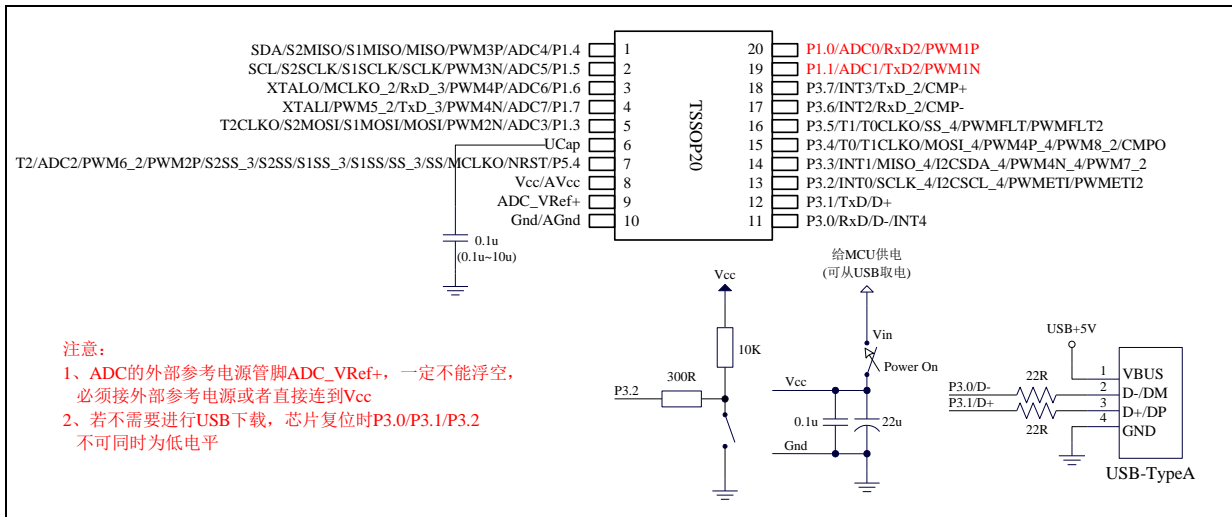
SDA/S2MISO/S1MISO/MISO/PWM3P/ADC4/P1.4 1
SCL/S2SCLK/S1SCLK/SCLK/PWM3N/ADC5/P1.5 2
XTALO/MCLKO_2/RxD_3/PWM4P/ADC6/P1.6 3
XTALI/PWM5_2/TxD_3/PWM4N/ADC7/P1.7 4
T2CLKO/S2MOSI/S1MOSI/MOSI/PWM2N/ADC3/P1.3 5
UCap 6
T2/ADC2/PWM6_2/PWM2P/S2SS_3/S2SS/S1SS_3/S1SS/SS_3/SS/MCLKO/NRST/P5.4 7
Vcc/AVcc 8
ADC_VRef+ 9
Gnd/AGnd 10

TSSOP20

20 P1.0/ADC0/RxD2/PWM1P
19 P1.1/ADC1/TxD2/PWM1N
18 P3.7/INT3/TxD_2/CMP+
17 P3.6/INT2/RxD_2/CMP-
16 P3.5/T1/T0CLKO/SS_4/PWMFLT/PWMFLT2
15 P3.4/T0/T1CLKO/MOSI_4/PWM4P_4/PWM8_2/CMPO
14 P3.3/INT1/MISO_4/I2CSDA_4/PWM4N_4/PWM7_2
13 P3.2/INT0/SCLK_4/I2CSCL_4/PWMETI/PWMETI2
12 P3.1/TxD/D+
11 P3.0/RxD/D-/INT4

0.1u
(0.1u~10u)

Vcc
10K
300R
P3.2

给MCU供电
(可从USB取电)
Vin
Power On
Vcc
0.1u
22u
Gnd

USB+5V
P3.0/D-
P3.1/D+
22R
22R
1 VBUS
2 D-/DM
3 D+/DP
4 GND
USB-TypeA

注意:
1、ADC的外部参考电源管脚ADC_VRef+，一定不能浮空，必须接外部参考电源或者直接连到Vcc
2、若不需要进行USB下载，芯片复位时P3.0/P3.1/P3.2不可同时为低电平